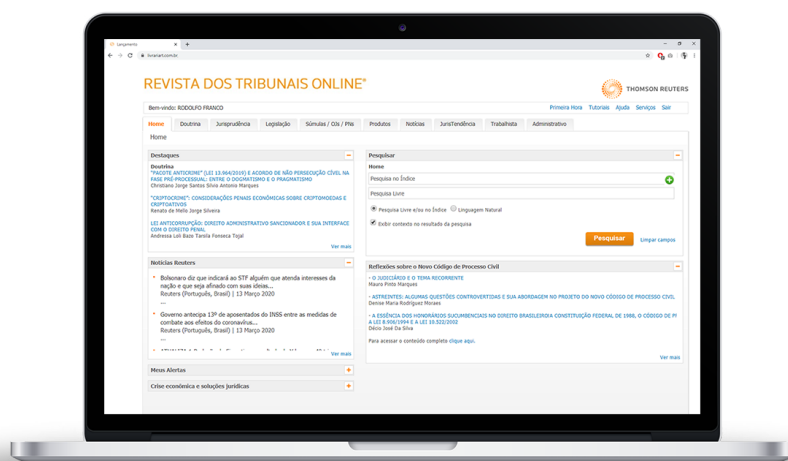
Lançamento
livrariart.com.br

REVISTA DOS TRIBUNAIS ONLINE®

THOMSON REUTERS

Bem-vindo: RODOLFO FRANCO

Primeira Hora Tutoriais Ajuda Serviços Sair

Home Doutrina Jurisprudência Legislação Súmulas / OJs / PNs Produtos Notícias JurisTendência Trabalhista Administrativo

Home

Destaques

Doutrina
"PACOTE ANTICRIME" (LEI 13.964/2019) E ACORDO DE NÃO PERSECUÇÃO CÍVEL NA FASE PRÉ-PROCESSUAL: ENTRE O DOGMATISMO E O PRAGMATISMO
Christiano Jorge Santos Silvio Antonio Marques

"CRYPTOCRIME": CONSIDERAÇÕES PENAIS ECONÔMICAS SOBRE CRIPTOMOEDAS E CRIPTOATIVOS
Renato de Mello Jorge Silveira

LEI ANTICORRUPÇÃO: DIREITO ADMINISTRATIVO SANCIONADOR E SUA INTERFACE COM O DIREITO PENAL
Andressa Loli Bazo Tarsila Fonseca Tojal

Ver mais

Notícias Reuters

Bolsonaro diz que indicará ao STF alguém que atenda interesses da nação e que seja afinado com suas ideias...
Reuters (Português, Brasil) | 13 Março 2020
...

Governo antecipa 13º de aposentados do INSS entre as medidas de combate aos efeitos do coronavírus...
Reuters (Português, Brasil) | 13 Março 2020
...

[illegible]

Ver mais

Meus Alertas

Crise econômica e soluções jurídicas

Pesquisar

Home
Pesquisa no Índice
Pesquisa Livre
Pesquisa Livre e/ou no Índice Linguagem Natural
Exibir contexto no resultado da pesquisa

Pesquisar Limpar campos

Reflexões sobre o Novo Código de Processo Civil

- O JUDICIÁRIO E O TEMA RECORRENTE
Mauro Pinto Marques

- ASTREINTES: ALGUMAS QUESTÕES CONTROVERTIDAS E SUA ABORDAGEM NO PROJETO DO NOVO CÓDIGO DE PROCESSO CIVIL
Denise Maria Rodriguez Moraes

- A ESSÊNCIA DOS HONORÁRIOS SUCUMBENCIAIS NO DIREITO BRASILEIRO: DA CONSTITUIÇÃO FEDERAL DE 1988, O CÓDIGO DE PI A LEI 8.906/1994 E A LEI 10.522/2002
Décio José Da Silva

Para acessar o conteúdo completo clique aqui.

Ver mais